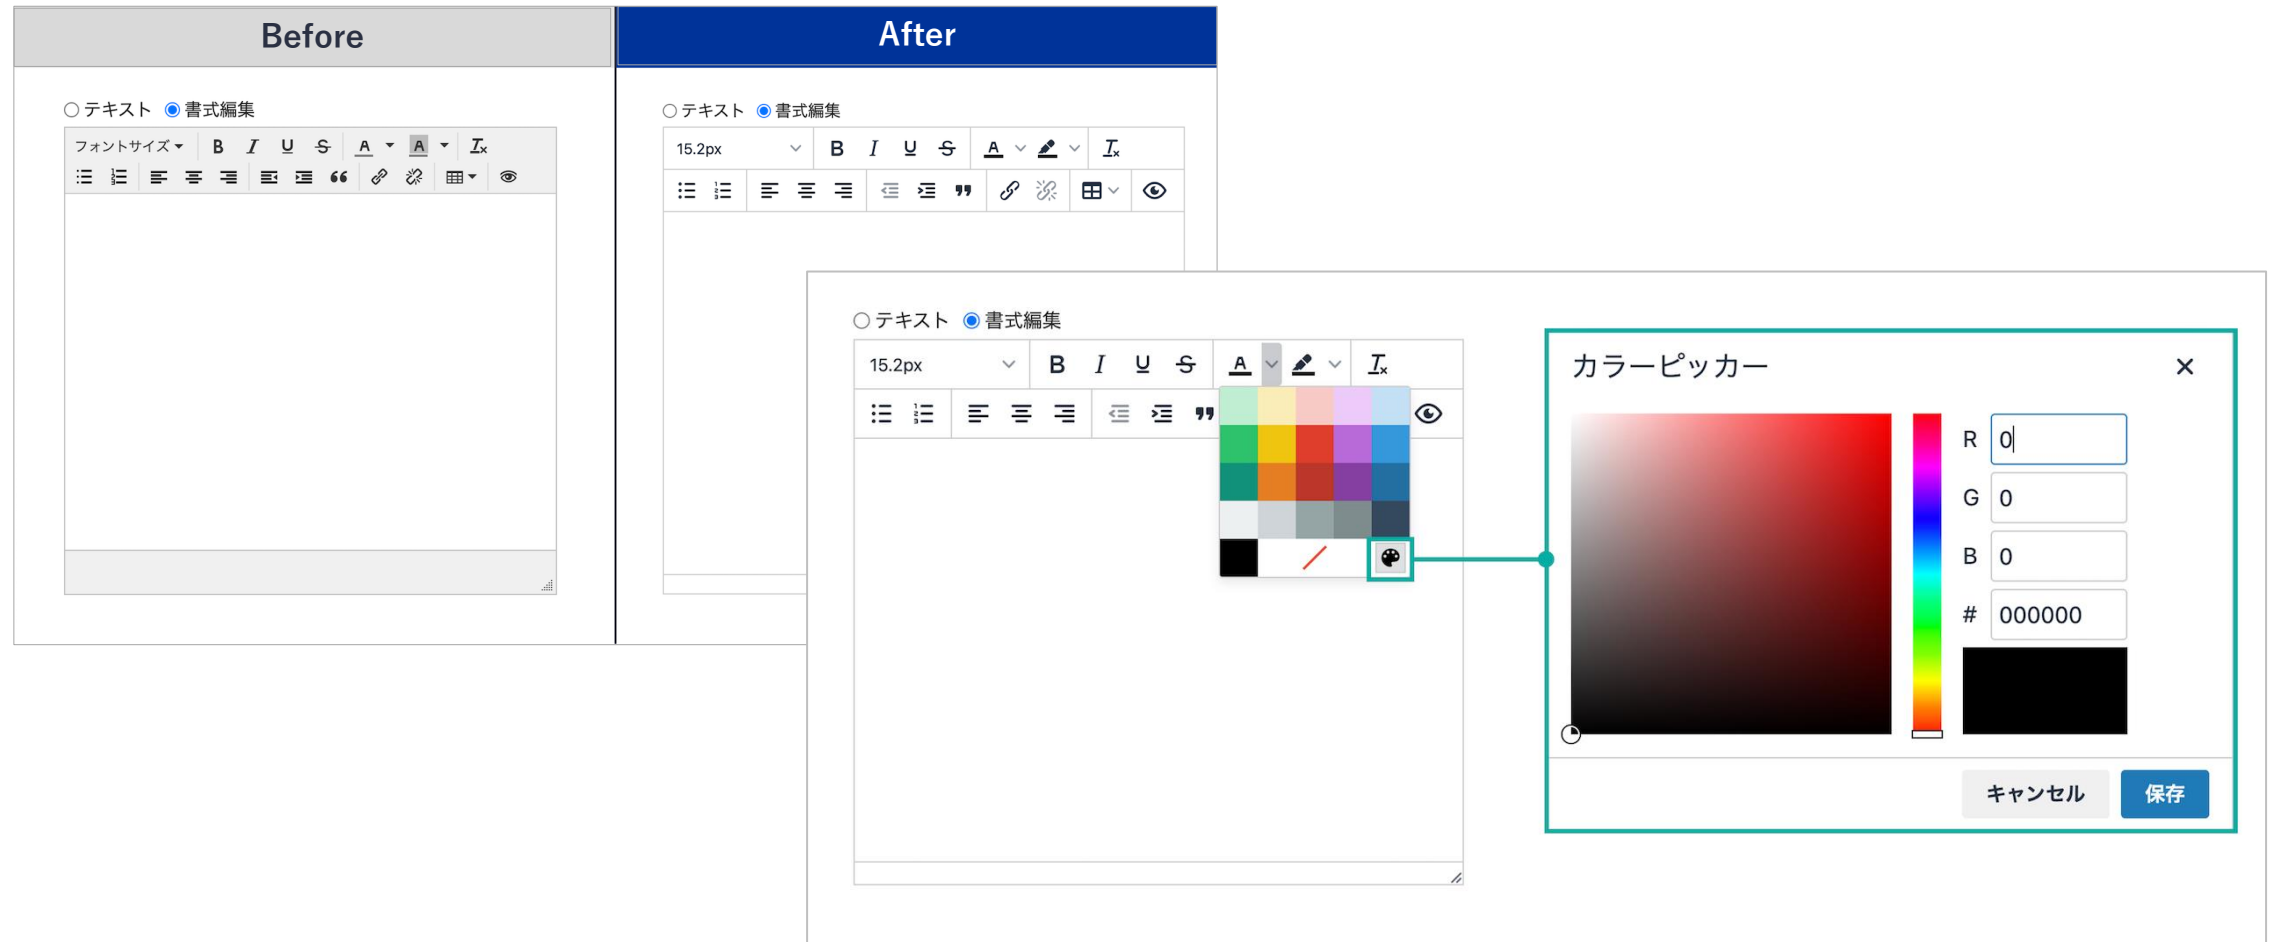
Before

After

○テキスト ◉書式編集

フォントサイズ B I U S A A Tx

○テキスト ◉書式編集

15.2px B I U S A Tx

○テキスト ◉書式編集

15.2px B I U S A Tx

カラーピッカー ×

R 0

G 0

B 0

# 000000

キャンセル 保存